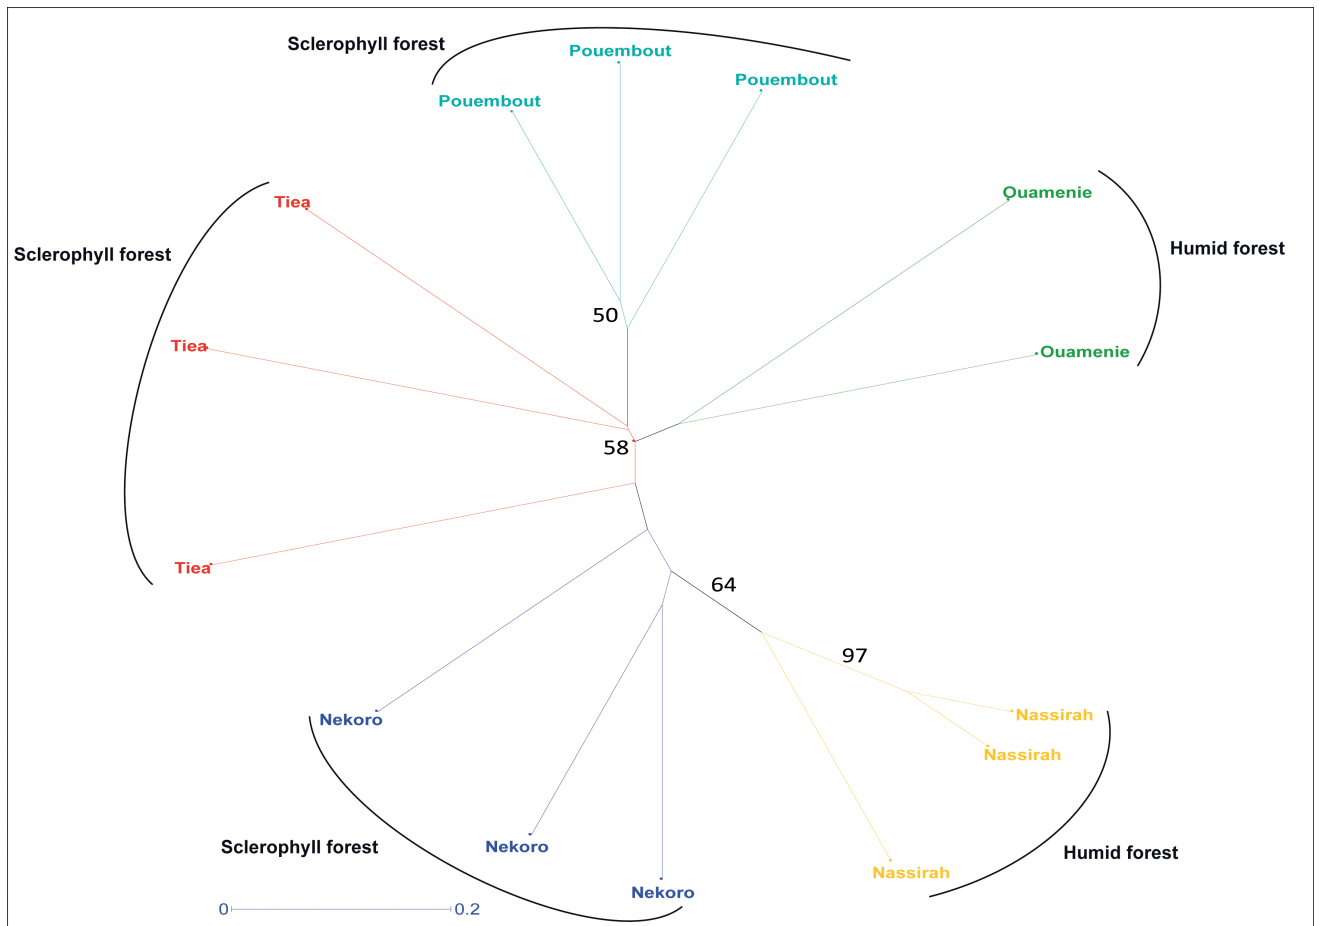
Sclerophyll forest

Pouembout

Pouembout

Pouembout

Ouamenie

Humid forest

Tiea

Sclerophyll forest

Tiea

Ouamenie

50

58

Tiea

64

97

Nassirah

Nekoro

Nassirah

Sclerophyll forest

Nekoro

Humid forest

Nassirah

Nekoro

0

0.2